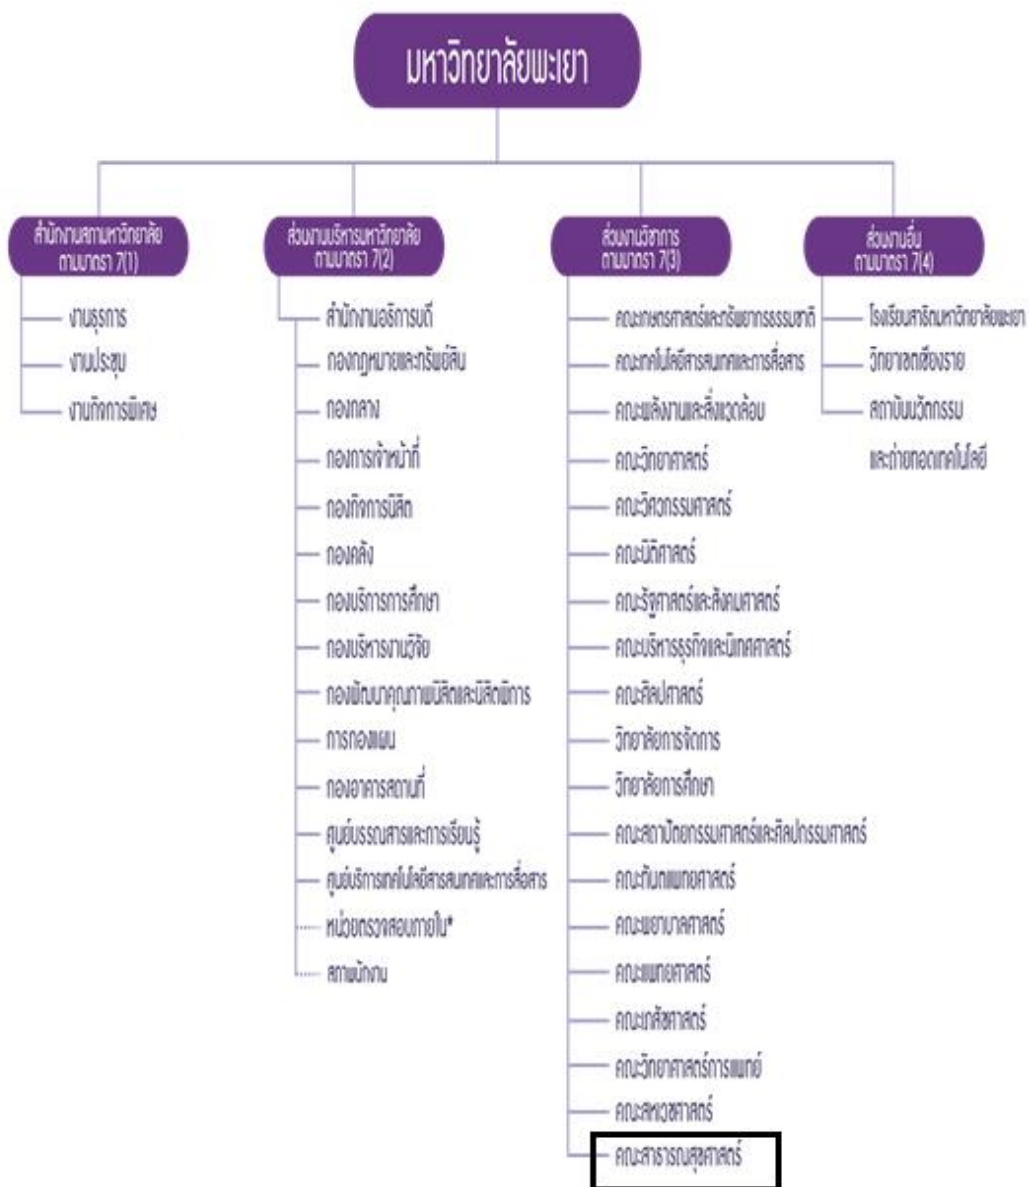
มหาวิทยาลัยพะเยา

สำนักงานสภามหาวิทยาลัย ตามมาตรา 7(1)
งานธุรการ
งานประชุม
งานกิจการพิเศษ

ส่วนงานบริหารมหาวิทยาลัย ตามมาตรา 7(2)
สำนักงานอธิการบดี
กองกฎหมายและทรัพย์สิน
กองกลาง
กองการเจ้าหน้าที่
กองกิจการนิสิต
กองคลัง
กองบริการการศึกษา
กองบริหารงานวิจัย
กองพัฒนาคุณภาพนิสิตและนิสิตพิการ
การกองแผน
กองอาคารสถานที่
ศูนย์บรรณสารและการเรียนรู้
ศูนย์บริการเทคโนโลยีสารสนเทศและการสื่อสาร
หน่วยตรวจสอบภายใน*
สภาพนักงาน

ส่วนงานวิชาการ ตามมาตรา 7(3)
คณะเกษตรศาสตร์และทรัพยากรธรรมชาติ
คณะเทคโนโลยีสารสนเทศและการสื่อสาร
คณะพลังงานและสิ่งแวดล้อม
คณะวิทยาศาสตร์
คณะวิศวกรรมศาสตร์
คณะนิติศาสตร์
คณะรัฐศาสตร์และสังคมศาสตร์
คณะบริหารธุรกิจและนิเทศศาสตร์
คณะศิลปศาสตร์
วิทยาลัยการจัดการ
วิทยาลัยการศึกษา
คณะสถาปัตยกรรมศาสตร์และศิลปกรรมศาสตร์
คณะทันตแพทยศาสตร์
คณะพยาบาลศาสตร์
คณะแพทยศาสตร์
คณะเภสัชศาสตร์
คณะวิทยาศาสตร์การแพทย์
คณะสหเวชศาสตร์
คณะสาธารณสุขศาสตร์

ส่วนงานอื่น ตามมาตรา 7(4)
โรงเรียนสาธิตมหาวิทยาลัยพะเยา
วิทยาเขตเชียงราย
สถาบันนวัตกรรม และถ่ายทอดเทคโนโลยี